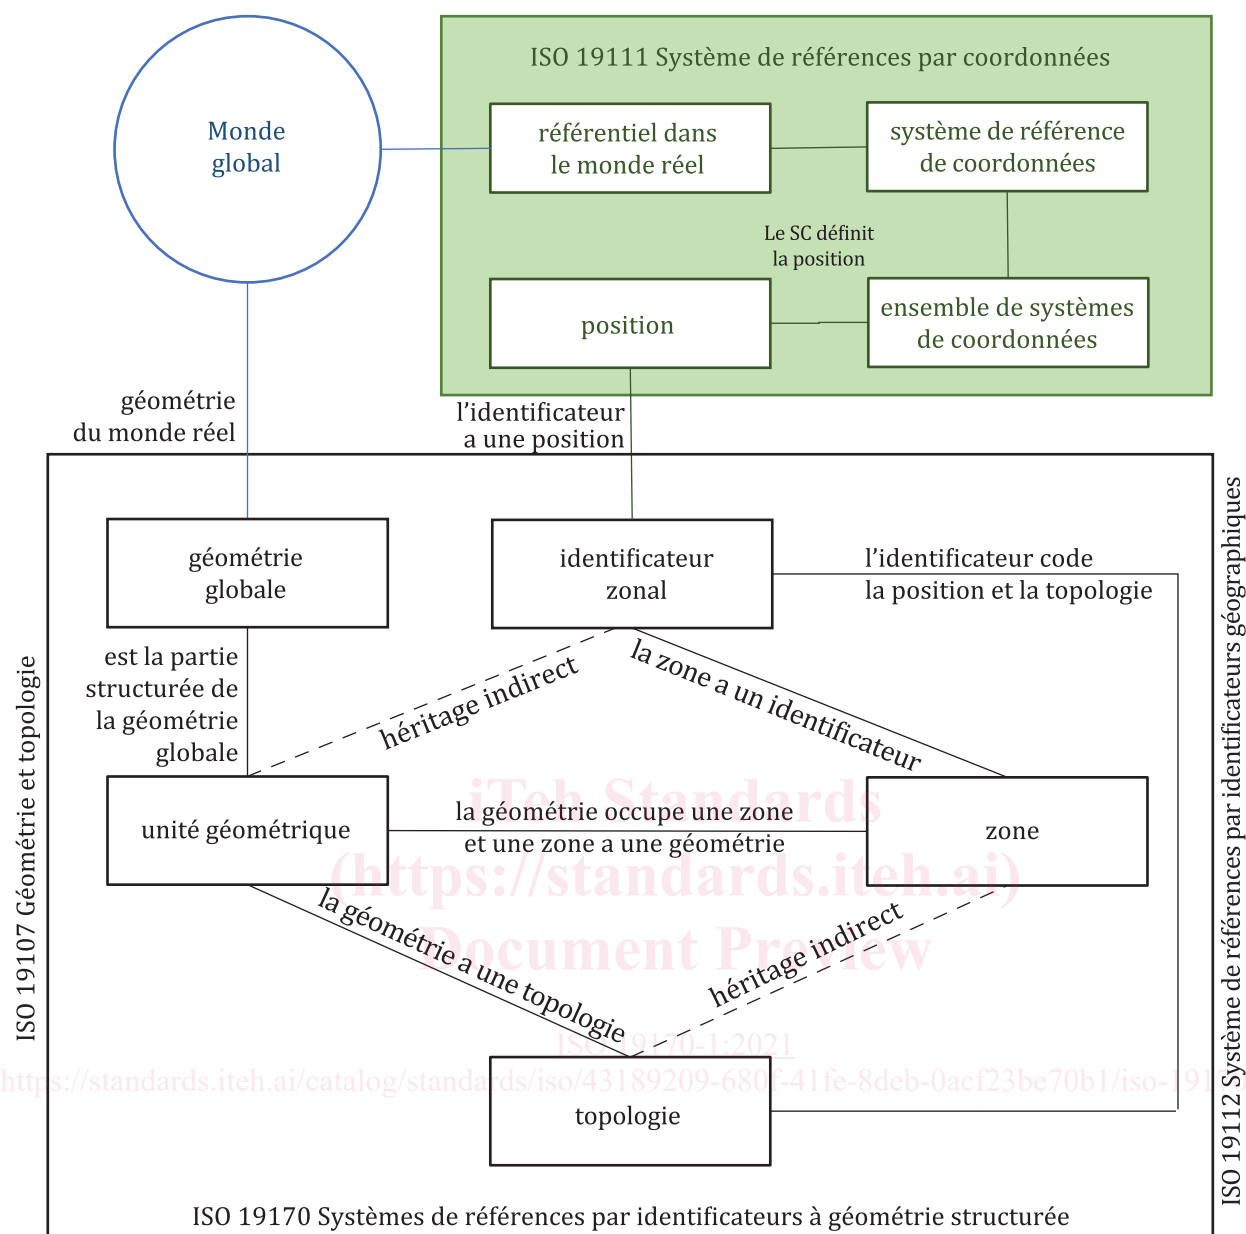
ISO 19111 Système de références par coordonnées

Monde global

référentiel dans le monde réel

système de référence de coordonnées

Le SC définit la position

position

ensemble de systèmes de coordonnées

géométrie du monde réel

l'identificateur a une position

ISO 19112 Système de références par identificateurs géographiques

géométrie globale

identificateur zonal

l'identificateur code la position et la topologie

est la partie structurée de la géométrie globale

héritage indirect

la zone a un identificateur

ISO 19107 Géométrie et topologie

unité géométrique

la géométrie occupe une zone et une zone a une géométrie

zone

iTeh Standards (https://standards.iteh.ai) Document Preview

la géométrie a une topologie

héritage indirect

ISO 19170-1:2021

https://standards.iteh.ai/catalog/standards/iso/43189209-680f-41fe-8deb-0acf23be70b1/iso-191

topologie

ISO 19170 Systèmes de références par identificateurs à géométrie structurée